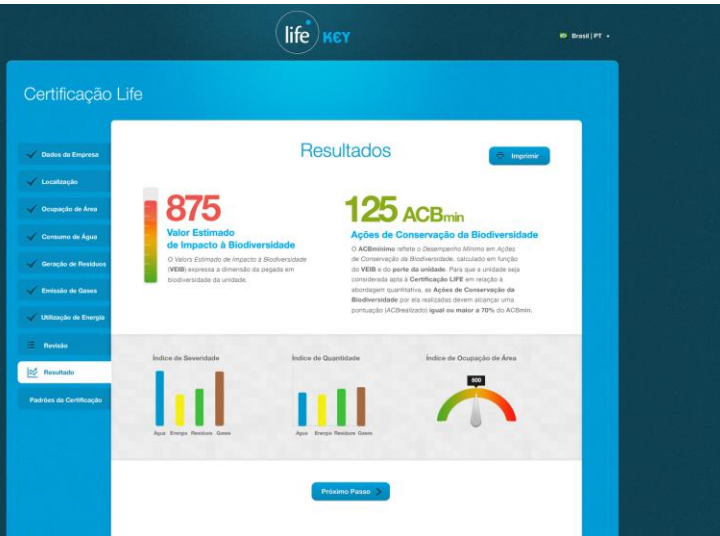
life KEY

Brasil | PT

Certificação Life

Dados da Empresa
Localização
Ocupação de Área
Consumo de Água
Geração de Resíduos
Emissão de Gases
Utilização de Energia
Revisão
Resultado
Padrões da Certificação

Resultados

Imprimir

875
Valor Estimado de Impacto à Biodiversidade
O Valor Estimado de Impacto à Biodiversidade (VEIB) expressa a dimensão da pegada em biodiversidade da unidade.

125 ACBmin
Ações de Conservação da Biodiversidade
O ACBmínimo reflete o Desempenho Mínimo em Ações de Conservação da Biodiversidade, calculado em função do VEIB e do porte da unidade. Para que a unidade seja considerada apta à Certificação LIFE em relação à abordagem quantitativa, as Ações de Conservação da Biodiversidade por ela realizadas devem alcançar uma pontuação (ACBrealizado) igual ou maior a 70% do ACBmin.

Índice de Severidade
Água Energia Resíduos Gases

Índice de Quantidade
Água Energia Resíduos Gases

Índice de Ocupação de Área
500

Próximo Passo